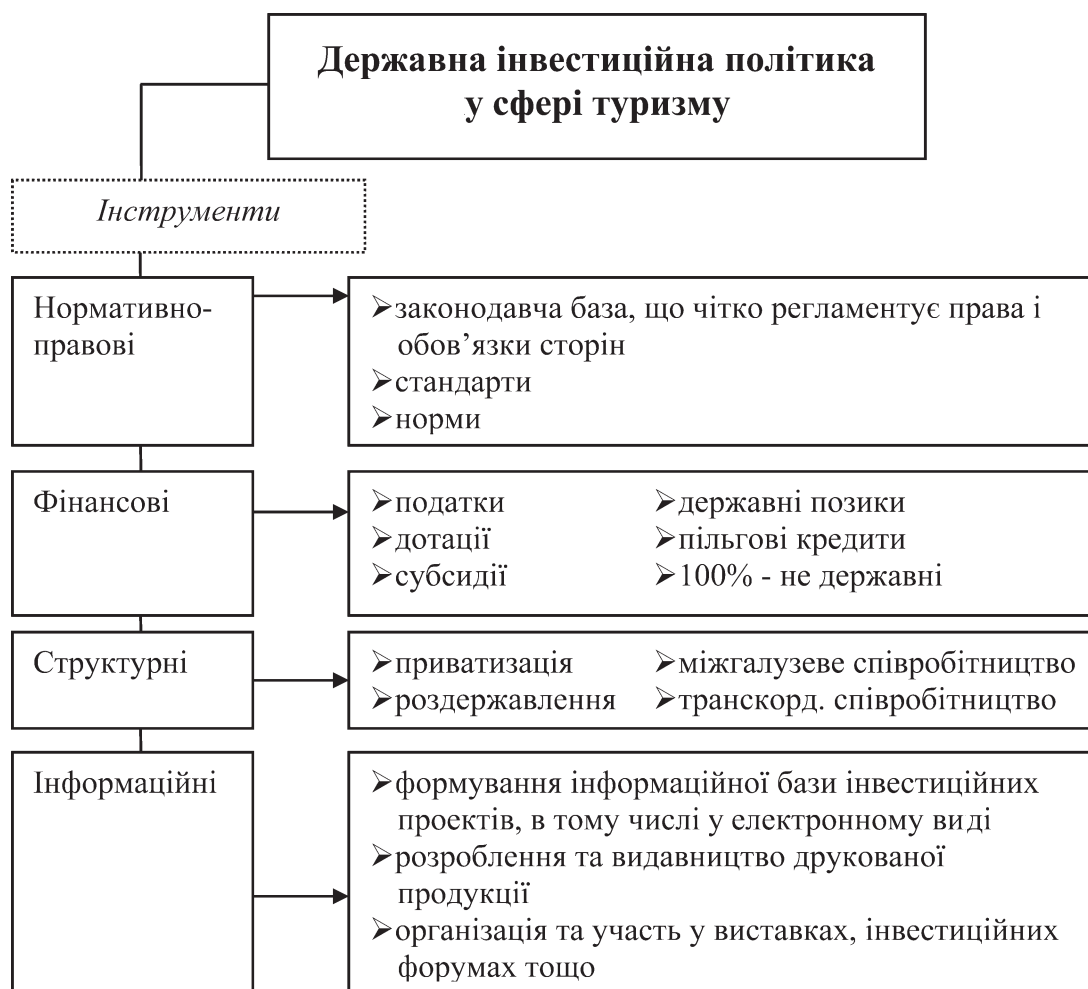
Державна інвестиційна політика у сфері туризму

Інструменти

Нормативно-правові

➢законодавча база, що чітко регламентує права і обов'язки сторін
➢стандарти
➢норми

Фінансові

➢податки
➢дотації
➢субсидії
➢державні позики
➢пільгові кредити
➢100% - не державні

Структурні

➢приватизація
➢роздержавлення
➢міжгалузеве співробітництво
➢транскорд. співробітництво

Інформаційні

➢формування інформаційної бази інвестиційних проектів, в тому числі у електронному виді
➢розроблення та видавництво друкованої продукції
➢організація та участь у виставках, інвестиційних форумах тощо